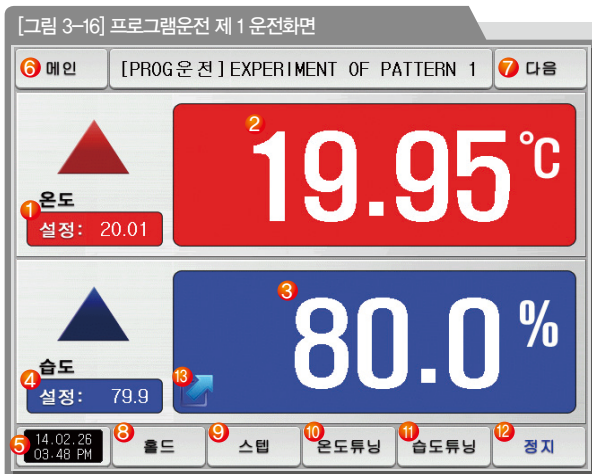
[그림 3-16] 프로그램운전 제 1 운전화면

6 메인

[PROG 운 전] EXPERIMENT OF PATTERN 1

7 다음

2

19.95 ℃

온도

1 설정: 20.01

3

80.0 %

습도

4 설정: 79.9

13

5 14.02.26 03:48 PM

8 홀드

9 스텝

10 온도튜닝

11 습도튜닝

12 정지